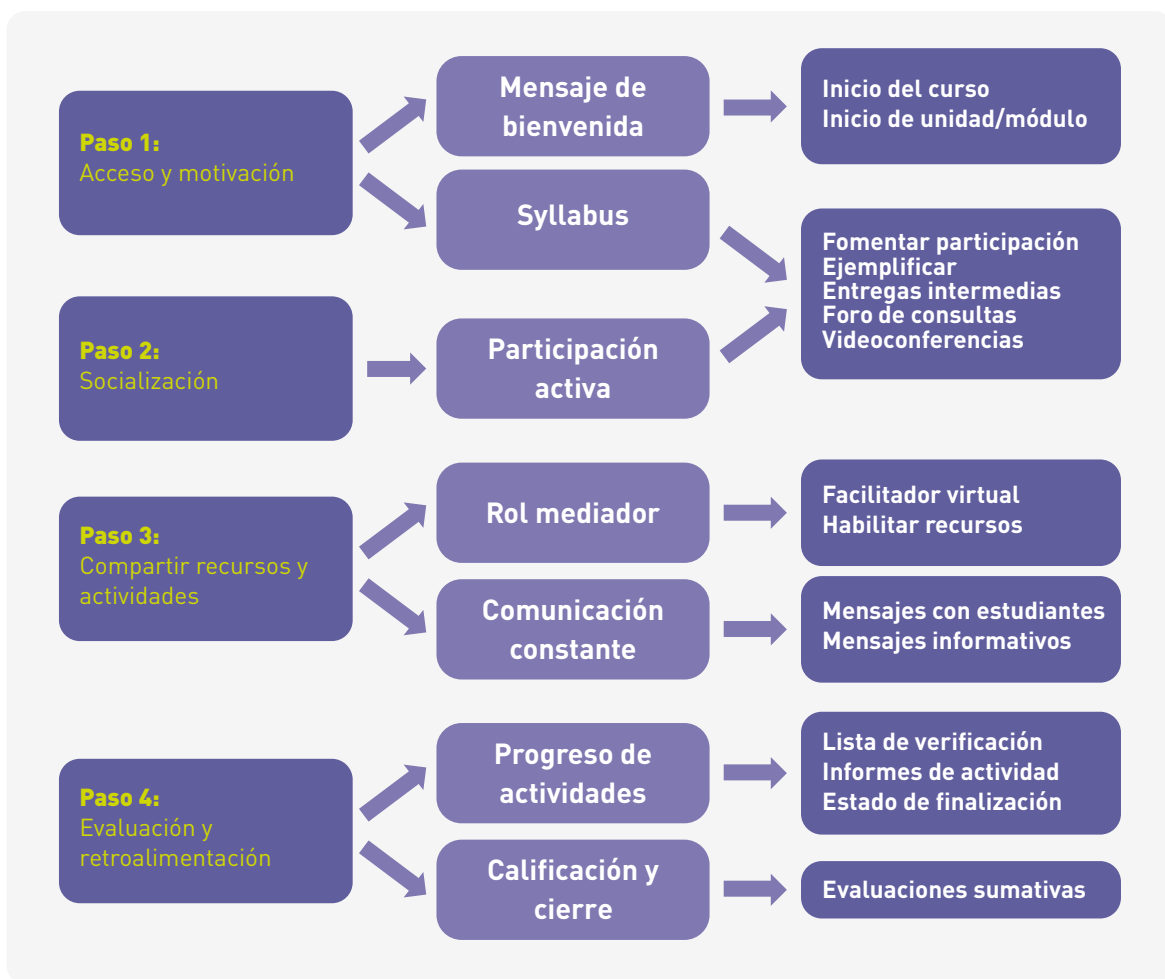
Paso 1:
Acceso y motivación

Mensaje de bienvenida

Inicio del curso
Inicio de unidad/módulo

Syllabus

Fomentar participación
Ejemplificar
Entregas intermedias
Foro de consultas
Videoconferencias

Paso 2:
Socialización

Participación activa

Paso 3:
Compartir recursos y actividades

Rol mediador

Facilitador virtual
Habilitar recursos

Comunicación constante

Mensajes con estudiantes
Mensajes informativos

Paso 4:
Evaluación y retroalimentación

Progreso de actividades

Lista de verificación
Informes de actividad
Estado de finalización

Calificación y cierre

Evaluaciones sumativas